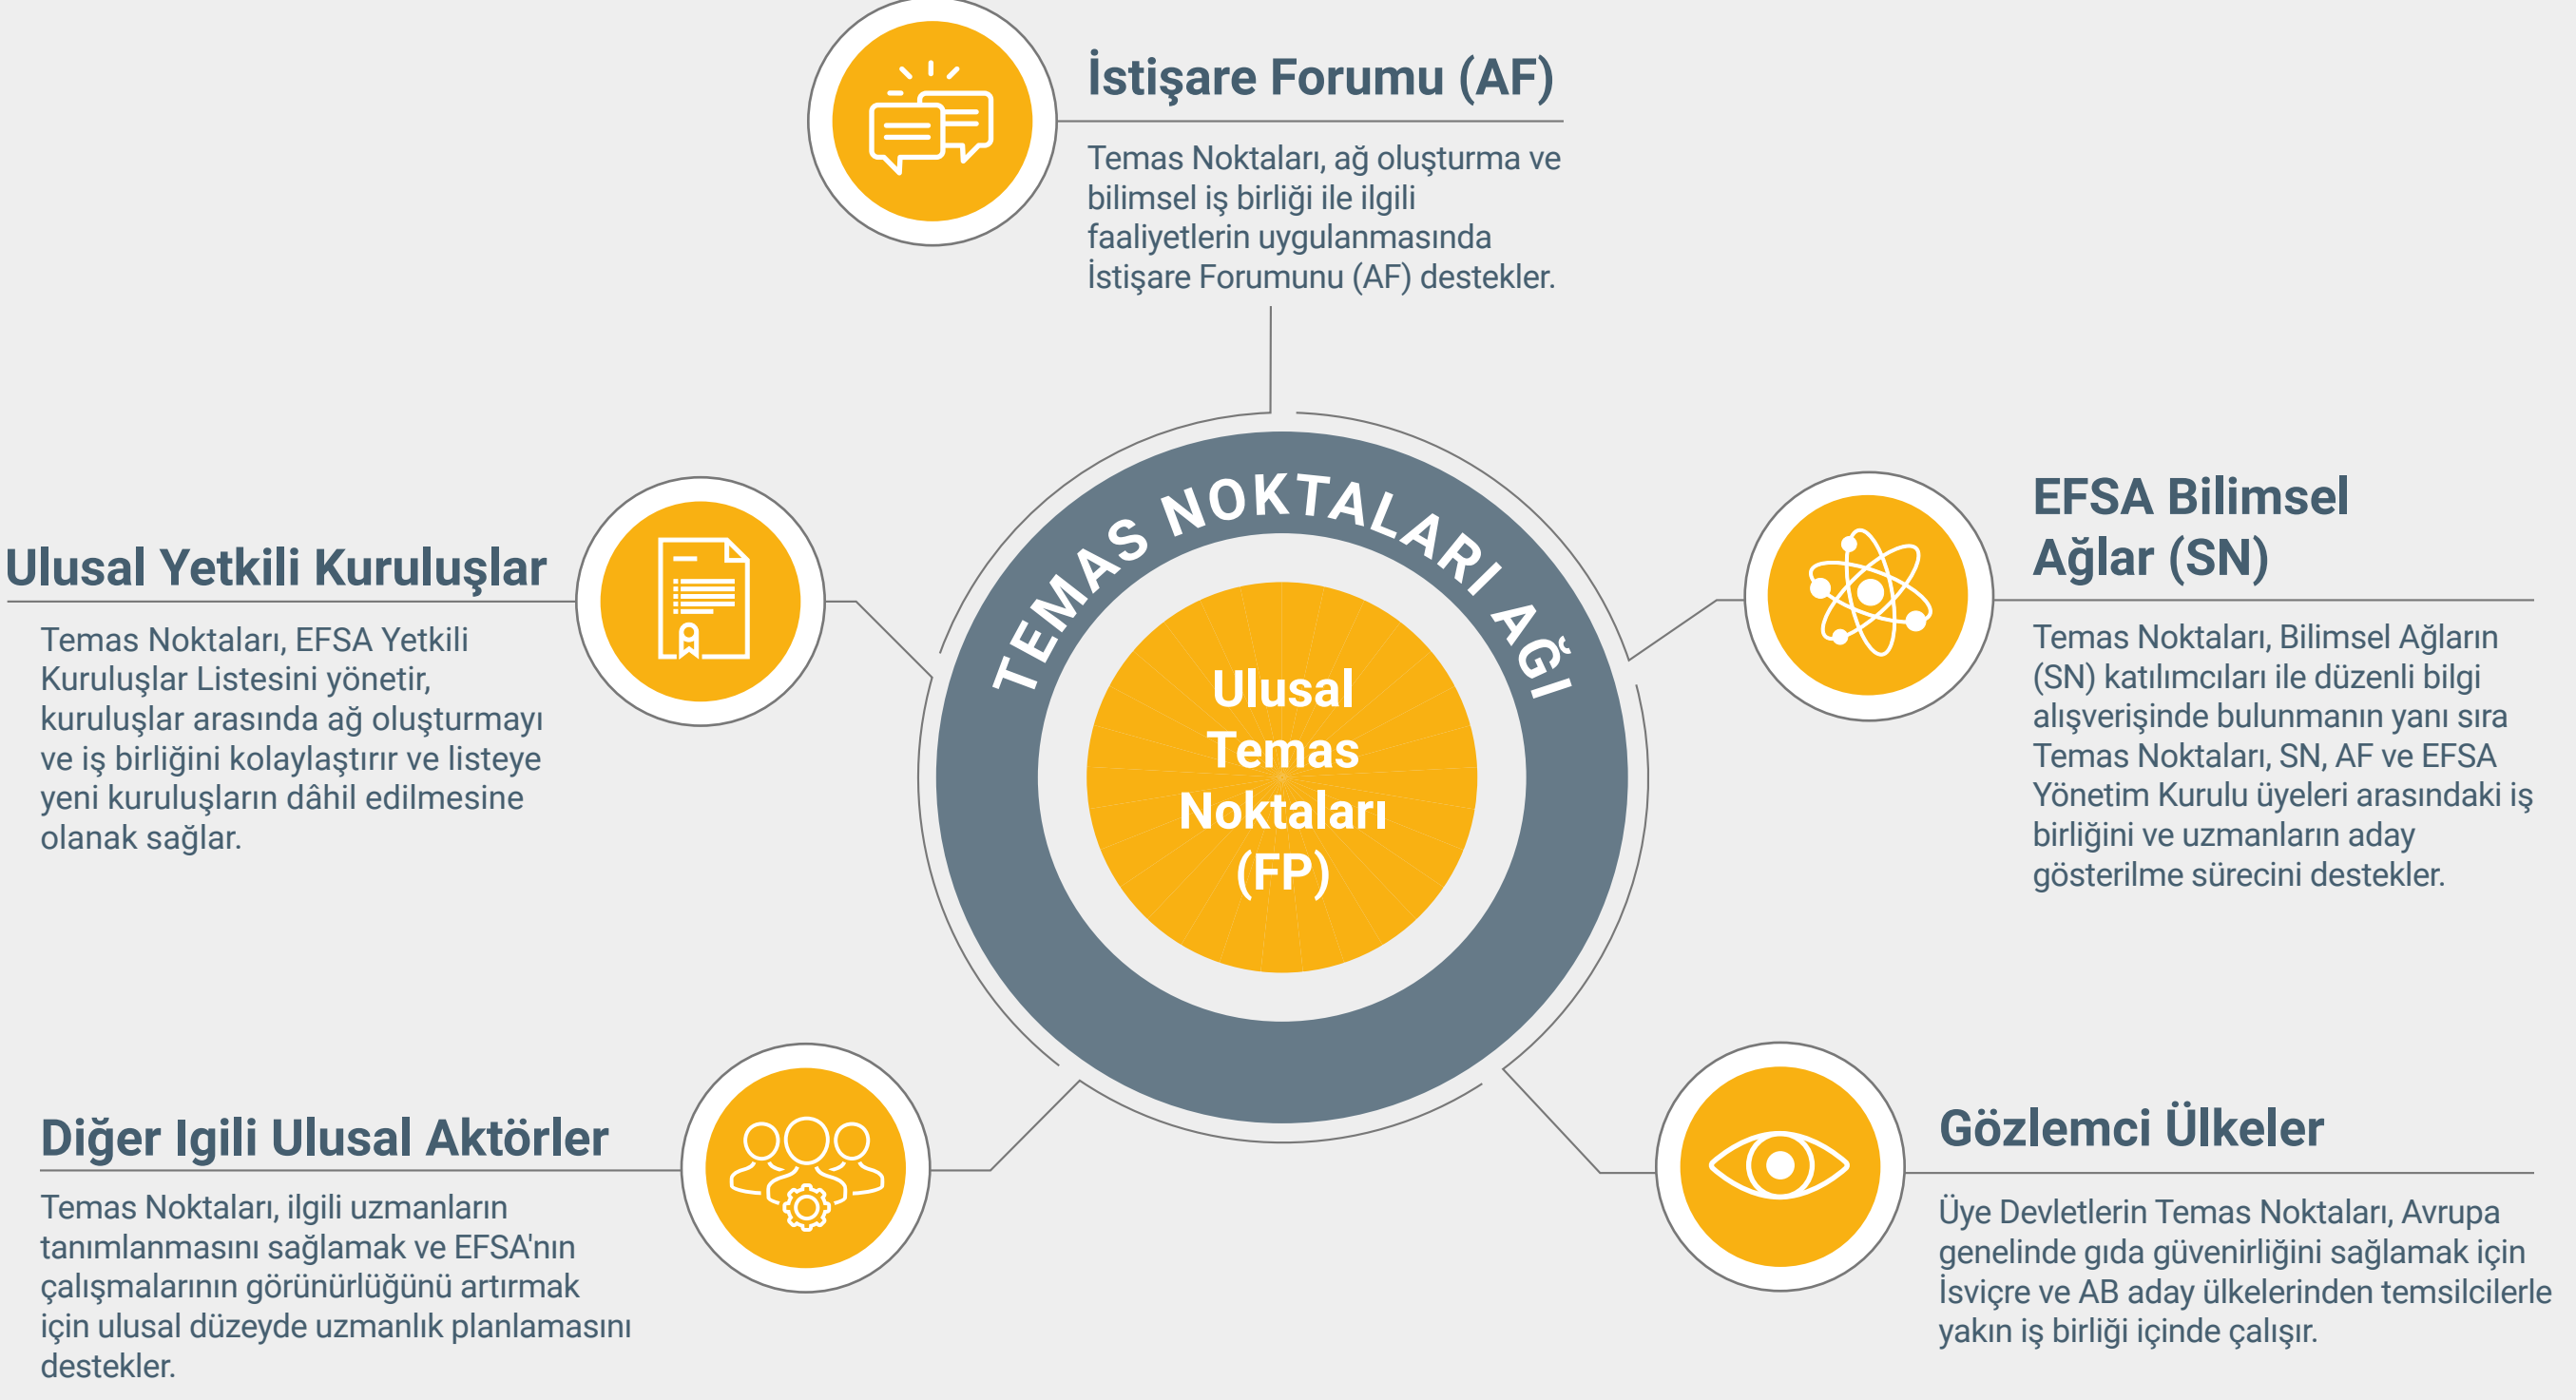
İstişare Forumu (AF)

Temas Noktaları, ağ oluşturma ve bilimsel iş birliği ile ilgili faaliyetlerin uygulanmasında İstişare Forumunu (AF) destekler.

Ulusal Yetkili Kuruluşlar

Temas Noktaları, EFSA Yetkili Kuruluşlar Listesini yönetir, kuruluşlar arasında ağ oluşturmayı ve iş birliğini kolaylaştırır ve listeye yeni kuruluşların dâhil edilmesine olanak sağlar.

TEMAS NOKTALARI AĞI

Ulusal Temas Noktaları (FP)

EFSA Bilimsel Ağlar (SN)

Temas Noktaları, Bilimsel Ağların (SN) katılımcıları ile düzenli bilgi alışverişinde bulunmanın yanı sıra Temas Noktaları, SN, AF ve EFSA Yönetim Kurulu üyeleri arasındaki iş birliğini ve uzmanların aday gösterilme sürecini destekler.

Diğer Igili Ulusal Aktörler

Temas Noktaları, ilgili uzmanların tanımlanmasını sağlamak ve EFSA'nın çalışmalarının görünürlüğünü artırmak için ulusal düzeyde uzmanlık planlamasını destekler.

Gözlemci Ülkeler

Üye Devletlerin Temas Noktaları, Avrupa genelinde gıda güvenirliğini sağlamak için İsviçre ve AB aday ülkelerinden temsilcilerle yakın iş birliği içinde çalışır.